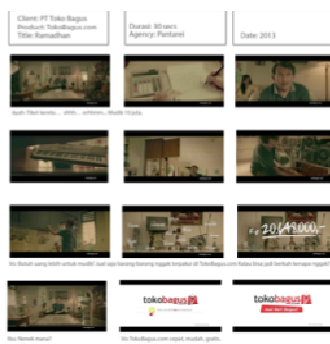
Client: PT Toko Bagus
Product: TokoBagus.com
Title: Ramadhan

Durasi: 30 secs
Agency: Pantarei

Date: 2013

Ayah: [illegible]

Rp 20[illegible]000,-

Ibu: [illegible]

Ibu: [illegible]

Vo: TokoBagus.com cepat, mudah, gratis.

tokobagus

tokobagus